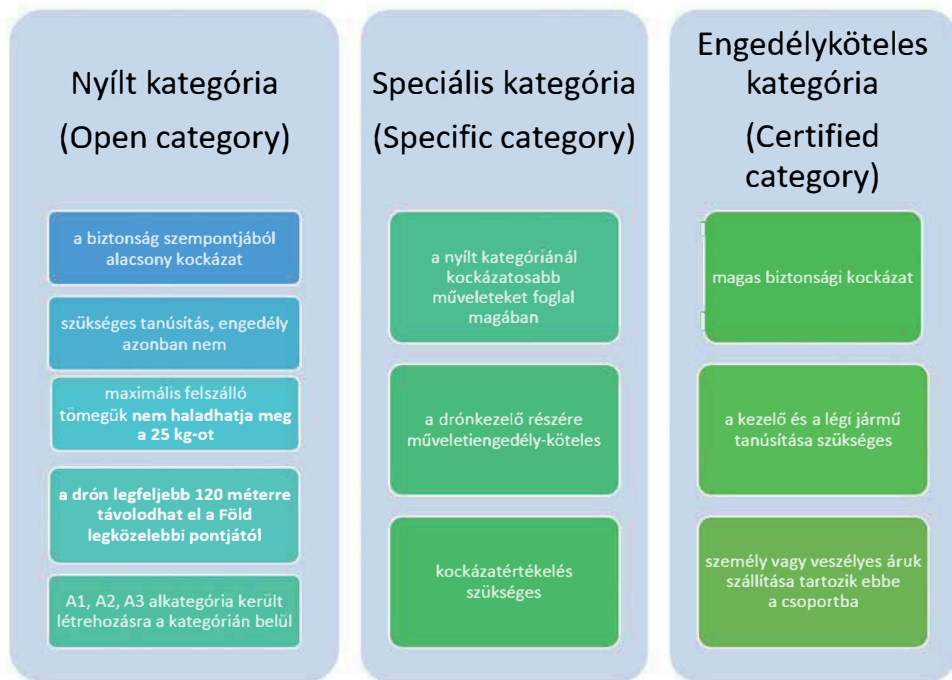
Nyílt kategória
(Open category)

a biztonság szempontjából alacsony kockázat

szükséges tanúsítás, engedély azonban nem

maximális felszálló tömegük nem haladhatja meg a 25 kg-ot

a drón legfeljebb 120 méterre távolodhat el a Föld legközelebbi pontjától

A1, A2, A3 alkategória került létrehozásra a kategórián belül

Speciális kategória
(Specific category)

a nyílt kategóriánál kockázatosabb műveleteket foglal magában

a drónkezelő részére műveletiengedély-köteles

kockázatértékelés szükséges

Engedélyköteles kategória
(Certified category)

magas biztonsági kockázat

a kezelő és a légi jármű tanúsítása szükséges

személy vagy veszélyes áruk szállítása tartozik ebbe a csoportba